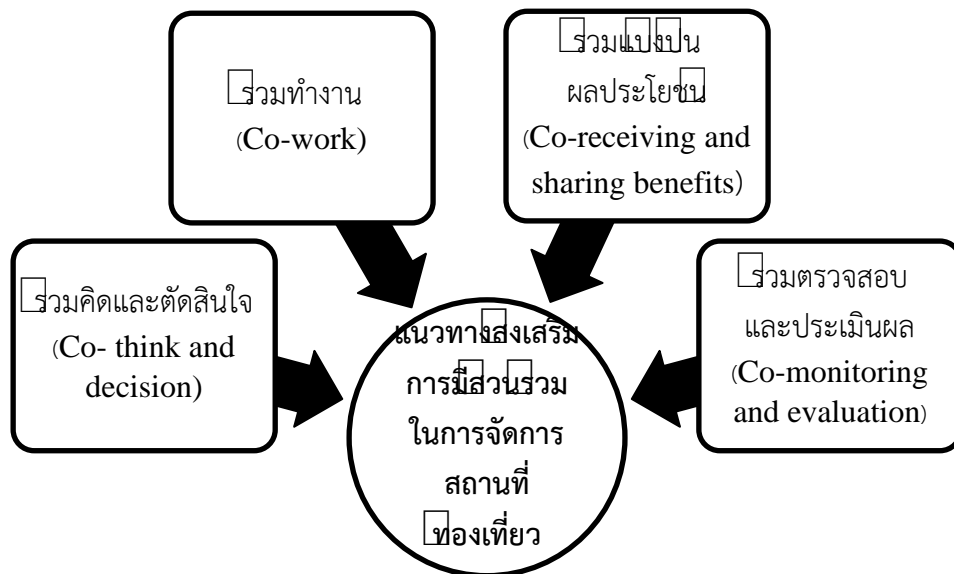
□ร่วมทำงาน
(Co-work)

□ร่วม□□ับ□น
ผลประโยช□
(Co-receiving and sharing benefits)

□ร่วมคิดและตัดสินใจ
(Co- think and decision)

แนวทาง□ส่งเสริม
การ□มี□ส่วน□ร่วม
ในการจัดการ
สถานที่
□ท่องเที่ยว

□ร่วมตรวจสอบ
และประเมินผล
(Co-monitoring and evaluation)